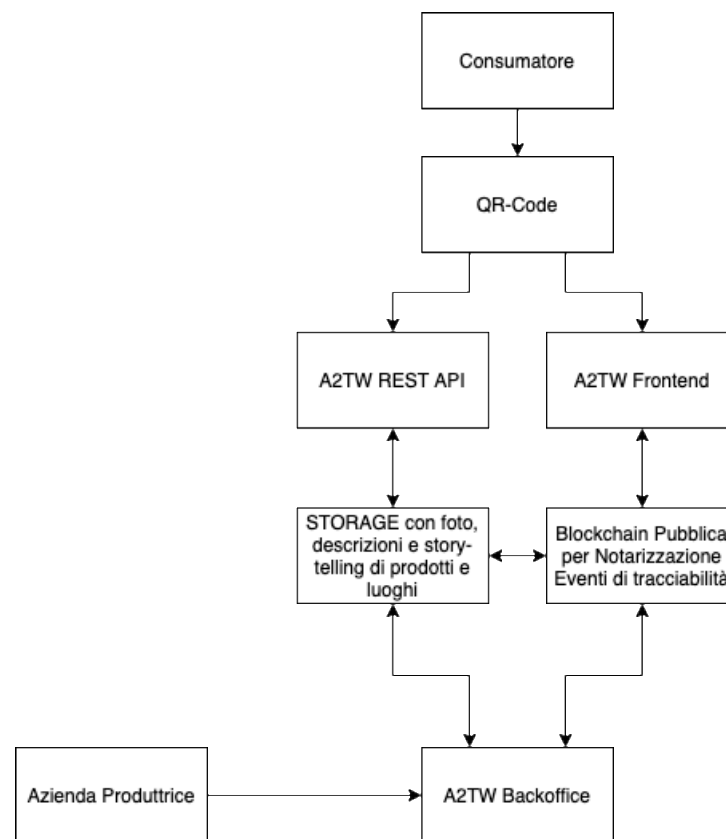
Consumatore

QR-Code

A2TW REST API

A2TW Frontend

STORAGE con foto, descrizioni e storytelling di prodotti e luoghi

Blockchain Pubblica per Notarizzazione Eventi di tracciabilità

Azienda Produttrice

A2TW Backoffice